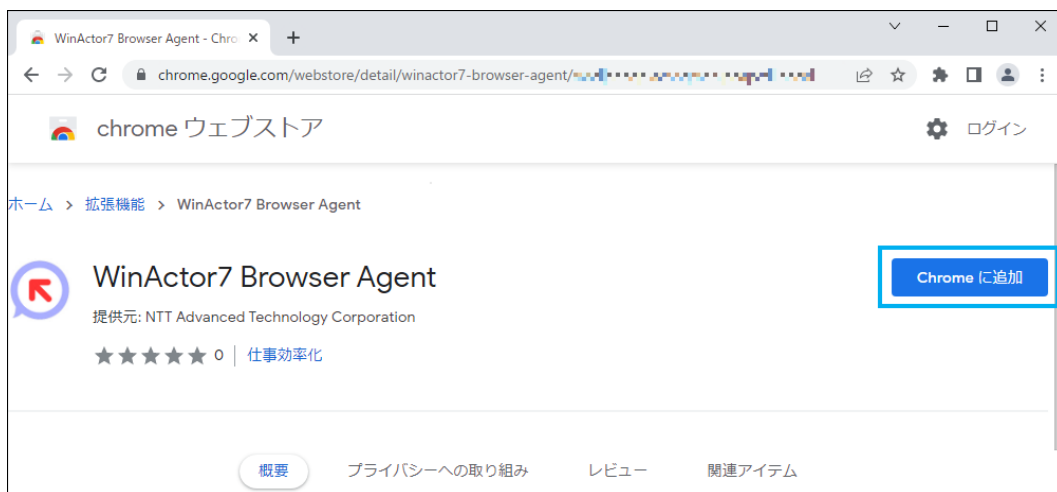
WinActor7 Browser Agent - Chro ×
+

chrome.google.com/webstore/detail/winactor7-browser-agent/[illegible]

chrome ウェブストア

ログイン

ホーム > 拡張機能 > WinActor7 Browser Agent

WinActor7 Browser Agent

提供元: NTT Advanced Technology Corporation

★★★★★ 0 | 仕事効率化

Chrome に追加

概要
プライバシーへの取り組み
レビュー
関連アイテム